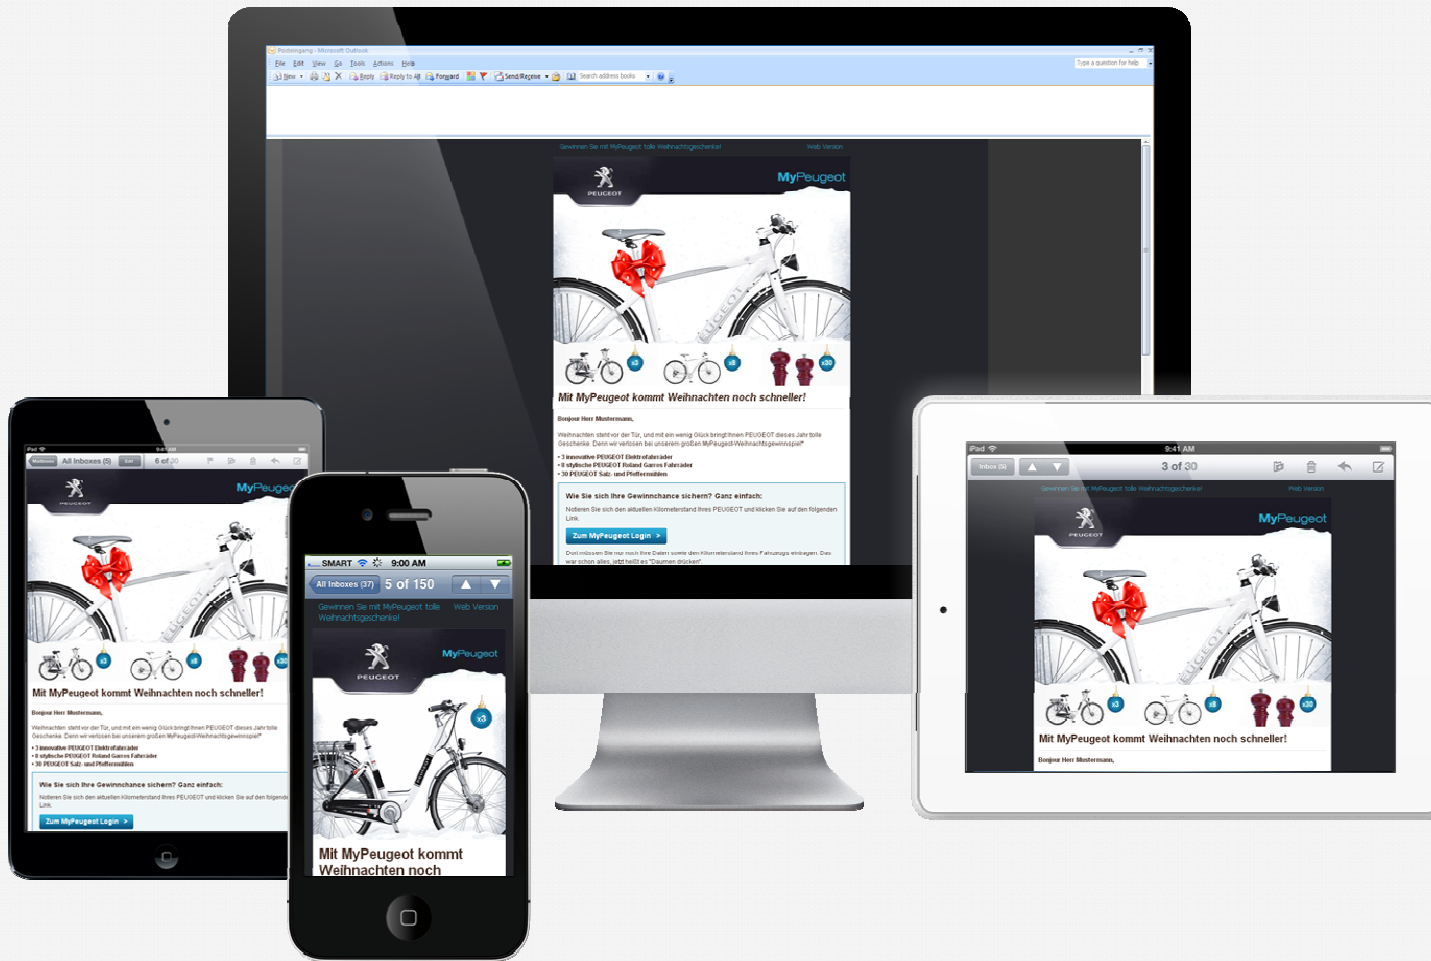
Posteingang - Microsoft Outlook

File Edit View Go Tools Actions Help

New Reply Reply to All Forward Send/Receive Search address books

Type a question for help

Gewinnen Sie mit MyPeugeot tolle Weihnachtsgeschenke! Web Version

PEUGEOT MyPeugeot

x3 x8 x30

Mit MyPeugeot kommt Weihnachten noch schneller!

Bonjour Herr Mustermann,

Weihnachten steht vor der Tür, und mit ein wenig Glück bringt Ihnen PEUGEOT dieses Jahr tolle Geschenke. Denn wir verlosen bei unserem großen MyPeugeot-Weihnachtsgewinnspiel*

• 3 innovative PEUGEOT Elektrofahrräder
• 8 stylische PEUGEOT Roland Garros Fahrräder
• 30 PEUGEOT Salz- und Pfeffermühlen

Wie Sie sich Ihre Gewinnchance sichern? Ganz einfach:

Notieren Sie sich den aktuellen Kilometerstand Ihres PEUGEOT und klicken Sie auf den folgenden Link.

Zum MyPeugeot Login >

Drei müssen Sie nur noch Ihre Daten sowie den Kilometerstand Ihres Fahrzeugs eintragen. Das war schon alles, jetzt heißt es "Daumen drücken".

iPad 9:41 AM
All Inboxes (5) 6 of 20

PEUGEOT MyPeugeot

x3 x8 x30

Mit MyPeugeot kommt Weihnachten noch schneller!

Bonjour Herr Mustermann,

Weihnachten steht vor der Tür, und mit ein wenig Glück bringt Ihnen PEUGEOT dieses Jahr tolle Geschenke. Denn wir verlosen bei unserem großen MyPeugeot-Weihnachtsgewinnspiel*

• 3 innovative PEUGEOT Elektrofahrräder
• 8 stylische PEUGEOT Roland Garros Fahrräder
• 30 PEUGEOT Salz- und Pfeffermühlen

Wie Sie sich Ihre Gewinnchance sichern? Ganz einfach:

Notieren Sie sich den aktuellen Kilometerstand Ihres PEUGEOT und klicken Sie auf den folgenden Link.

Zum MyPeugeot Login >

SMART 9:00 AM
All Inboxes (37) 5 of 150

Gewinnen Sie mit MyPeugeot tolle Weihnachtsgeschenke! Web Version

PEUGEOT MyPeugeot

x3

Mit MyPeugeot kommt Weihnachten noch

iPad 9:41 AM
Inbox (5) 3 of 30

Gewinnen Sie mit MyPeugeot tolle Weihnachtsgeschenke! Web Version

PEUGEOT MyPeugeot

x3 x8 x30

Mit MyPeugeot kommt Weihnachten noch schneller!

Bonjour Herr Mustermann,